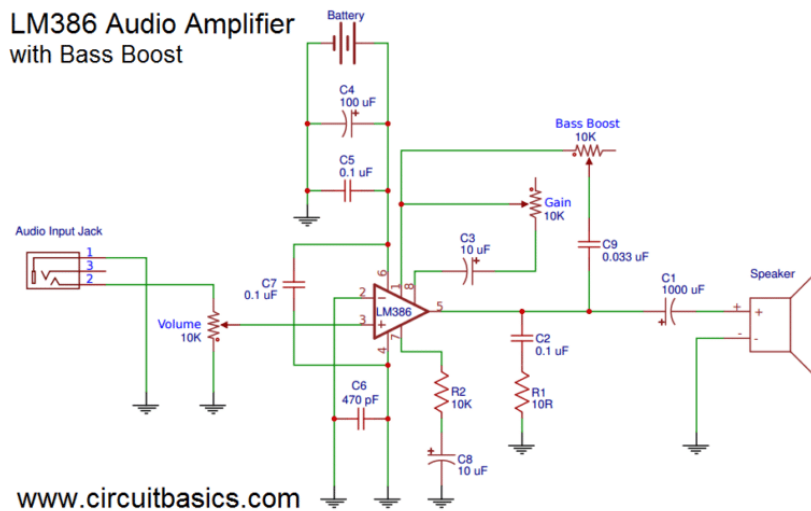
LM386 Audio Amplifier
with Bass Boost

Battery

C4
100 uF

C5
0.1 uF

Bass Boost
10K

Gain
10K

Audio Input Jack
1
3
2

C3
10 uF

C9
0.033 uF

C7
0.1 uF

6
8
2
1
3
LM386
5
4
7

C1
1000 uF

Speaker
+
-

Volume
10K

C2
0.1 uF

C6
470 pF

R2
10K

R1
10R

C8
10 uF

www.circuitbasics.com